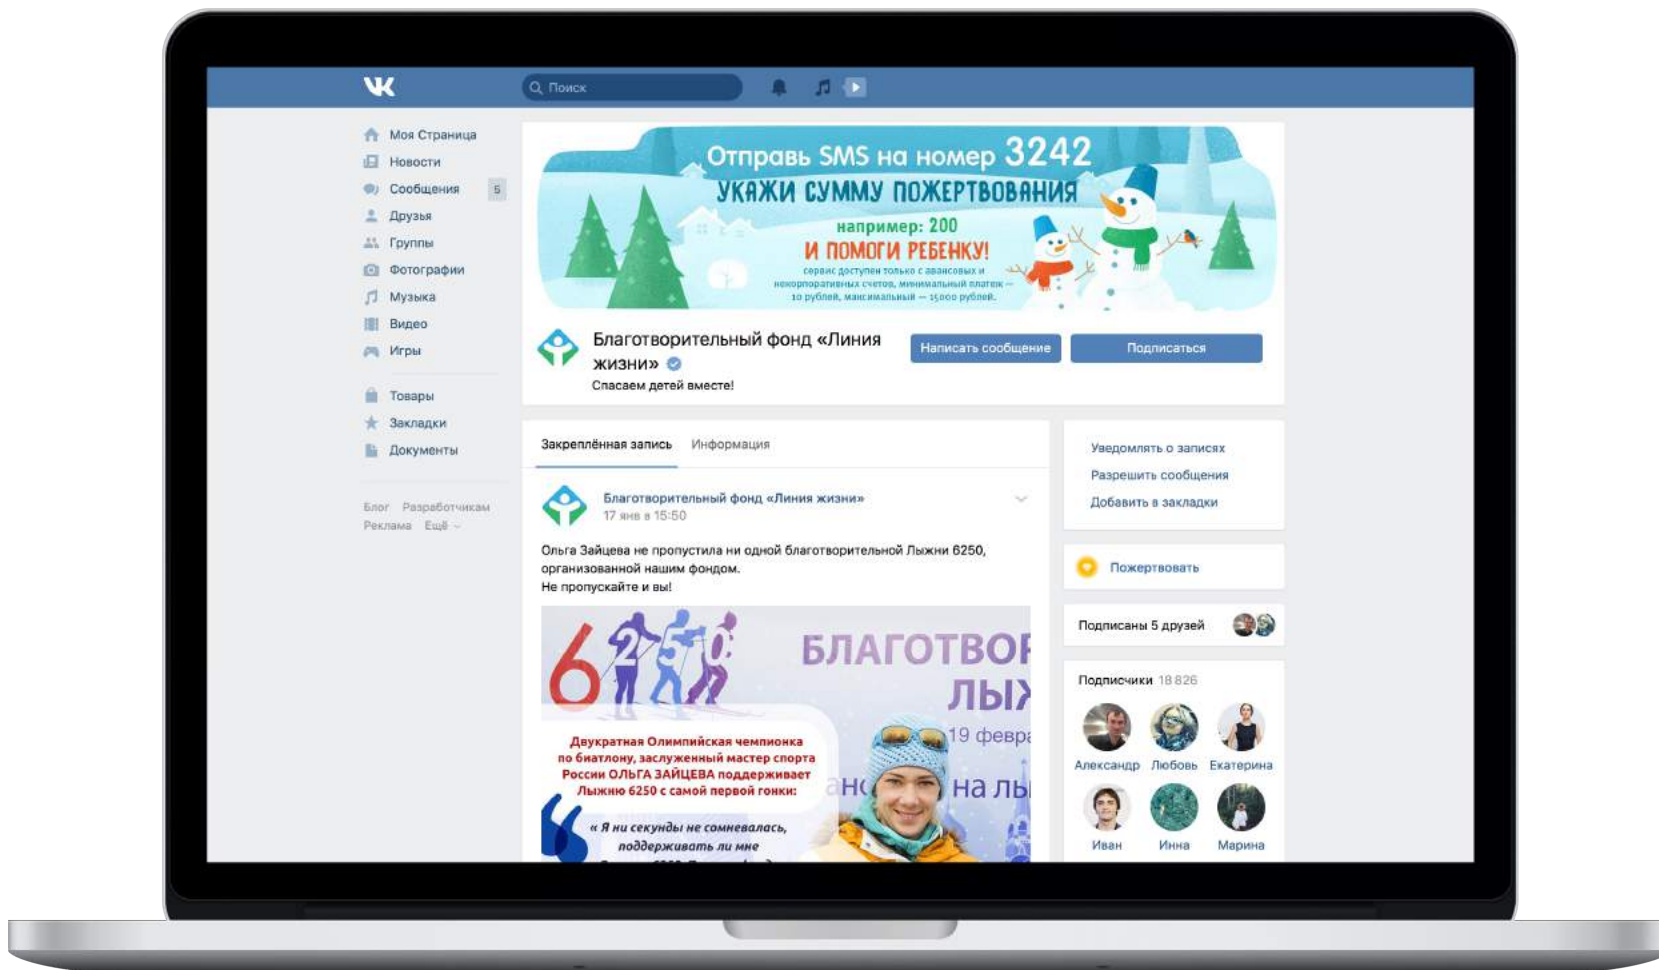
VK

Поиск

Моя Страница
Новости
Сообщения 5
Друзья
Группы
Фотографии
Музыка
Видео
Игры

Товары
Закладки
Документы

Блог Разработчикам
Реклама Ещё

Отправь SMS на номер 3242
УКАЖИ СУММУ ПОЖЕРТВОВАНИЯ
например: 200
И ПОМОГИ РЕБЕНКУ!
сервис доступен только с авансовых и некорпоративных счетов, минимальный платеж — 10 рублей, максимальный — 15000 рублей.

Благотворительный фонд «Линия жизни»
Спасаем детей вместе!

Написать сообщение
Подписаться

Закреплённая запись Информация

Благотворительный фонд «Линия жизни»
17 янв в 15:50

Ольга Зайцева не пропустила ни одной благотворительной Лыжни 6250, организованной нашим фондом.
Не пропускайте и вы!

6250
БЛАГОТВОР
ЛЫЖ
19 февра
на лы

Двукратная Олимпийская чемпионка по биатлону, заслуженный мастер спорта России ОЛЬГА ЗАЙЦЕВА поддерживает Лыжню 6250 с самой первой гонки:

« Я ни секунды не сомневалась, поддерживать ли мне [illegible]

Уведомлять о записях
Разрешить сообщения
Добавить в закладки

Пожертвовать

Подписаны 5 друзей

Подписчики 18 826

Александр Любовь Екатерина
Иван Инна Марина